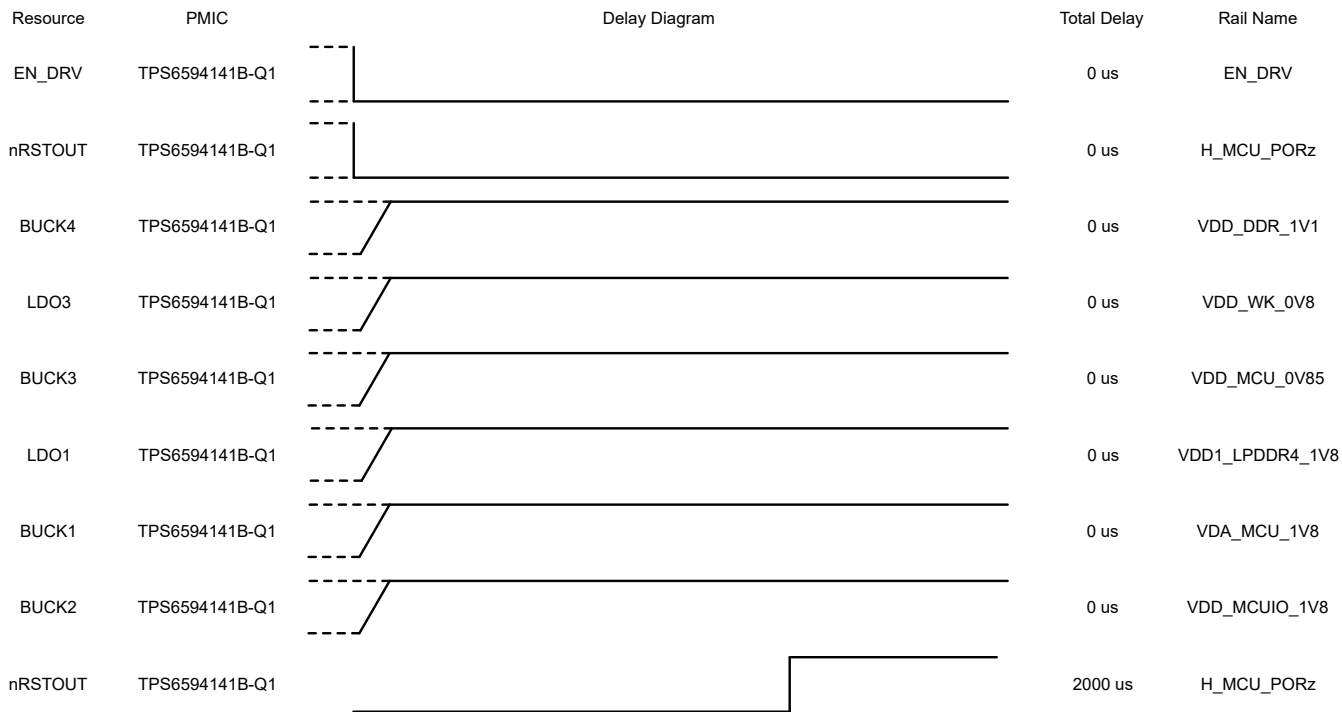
| Resource | PMIC | Delay Diagram | Total Delay | Rail Name |
|---|---|---|---|---|
| EN_DRV | TPS6594141B-Q1 | | 0 us | EN_DRV |
| nRSTOUT | TPS6594141B-Q1 | | 0 us | H_MCU_PORz |
| BUCK4 | TPS6594141B-Q1 | | 0 us | VDD_DDR_1V1 |
| LDO3 | TPS6594141B-Q1 | | 0 us | VDD_WK_0V8 |
| BUCK3 | TPS6594141B-Q1 | | 0 us | VDD_MCU_0V85 |
| LDO1 | TPS6594141B-Q1 | | 0 us | VDD1_LPDDR4_1V8 |
| BUCK1 | TPS6594141B-Q1 | | 0 us | VDA_MCU_1V8 |
| BUCK2 | TPS6594141B-Q1 | | 0 us | VDD_MCUIO_1V8 |
| nRSTOUT | TPS6594141B-Q1 | | 2000 us | H_MCU_PORz |